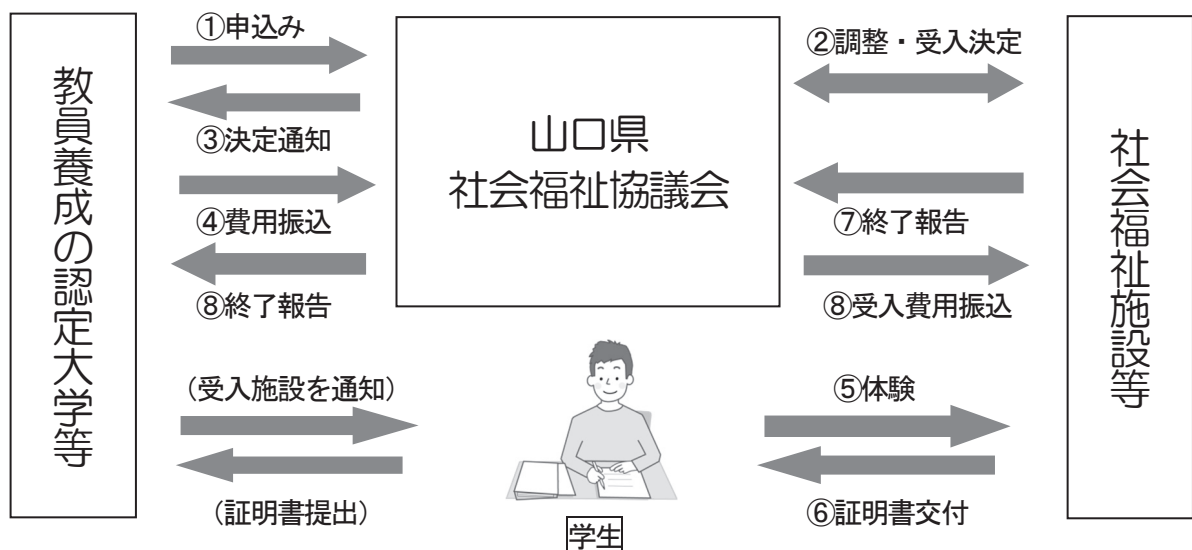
教員養成の認定大学等

①申込み

③決定通知

④費用振込

⑧終了報告

山口県
社会福祉協議会

②調整・受入決定

⑦終了報告

⑧受入費用振込

社会福祉施設等

（受入施設を通知）

（証明書提出）

学生

⑤体験

⑥証明書交付